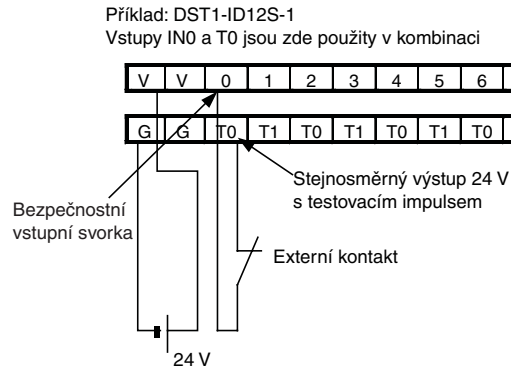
Příklad: DST1-ID12S-1
Vstupy IN0 a T0 jsou zde použity v kombinaci

| V | V | 0 | 1 | 2 | 3 | 4 | 5 | 6 |
|---|---|---|---|---|---|---|---|---|
| G | G | T0 | T1 | T0 | T1 | T0 | T1 | T0 |

Stejnosměrný výstup 24 V s testovacím impulsem

Bezpečnostní vstupní svorka

Externí kontakt

24 V